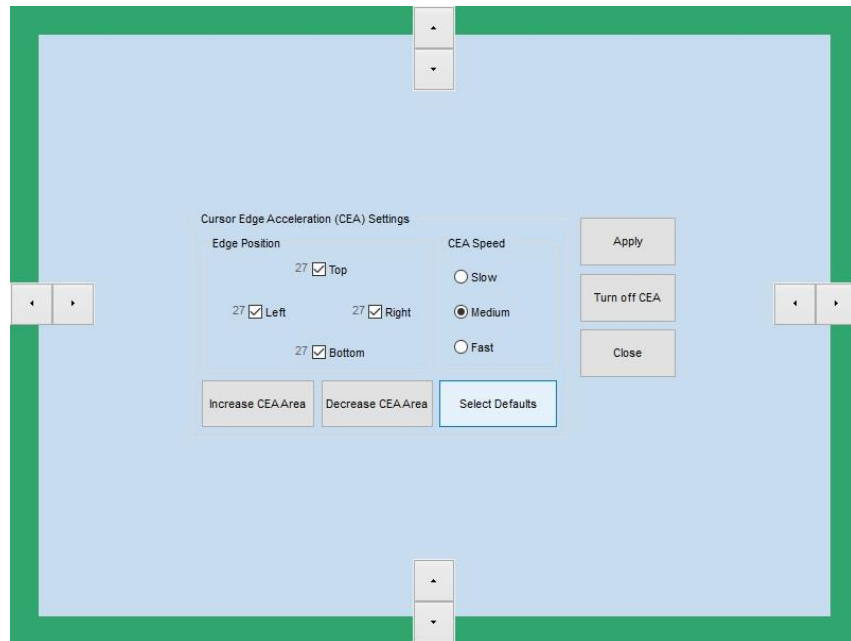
Cursor Edge Acceleration (CEA) Settings

Edge Position

27 Top

27 Left

27 Right

27 Bottom

CEA Speed

Slow

Medium

Fast

Apply

Turn off CEA

Close

Increase CEA Area

Decrease CEA Area

Select Defaults